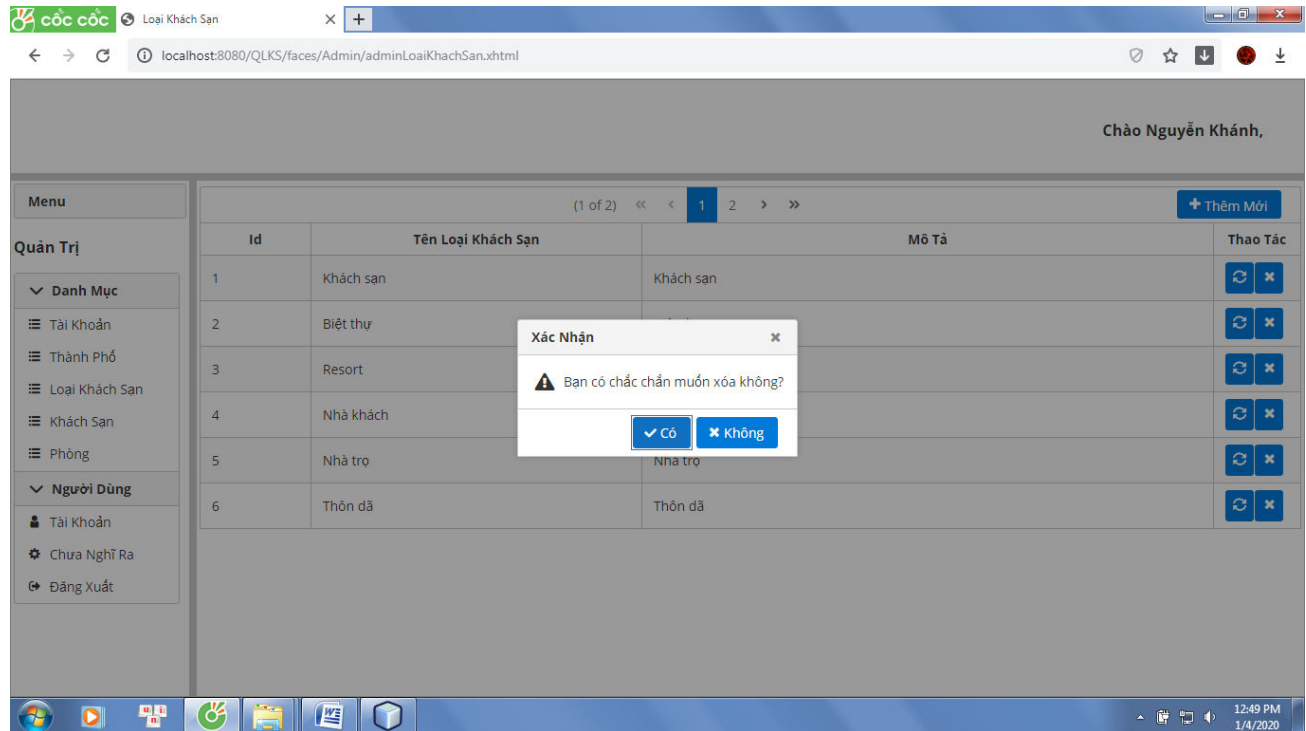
cốc cốc Loại Khách Sạn

localhost:8080/QLKS/faces/Admin/adminLoaiKhachSan.xhtml

Chào Nguyễn Khánh,

Menu

Quản Trị

Danh Mục

Tài Khoản

Thành Phố

Loại Khách Sạn

Khách Sạn

Phòng

Người Dùng

Tài Khoản

Chưa Nghĩ Ra

Đăng Xuất

(1 of 2) « ‹ 1 2 › »

Thêm Mới

| Id | Tên Loại Khách Sạn | Mô Tả | Thao Tác |
|---|---|---|---|
| 1 | Khách sạn | Khách sạn | |
| 2 | Biệt thự | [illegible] | |
| 3 | Resort | | |
| 4 | Nhà khách | | |
| 5 | Nhà trọ | Nhà trọ | |
| 6 | Thôn dã | Thôn dã | |

Xác Nhận

Bạn có chắc chắn muốn xóa không?

Có

Không

12:49 PM
1/4/2020